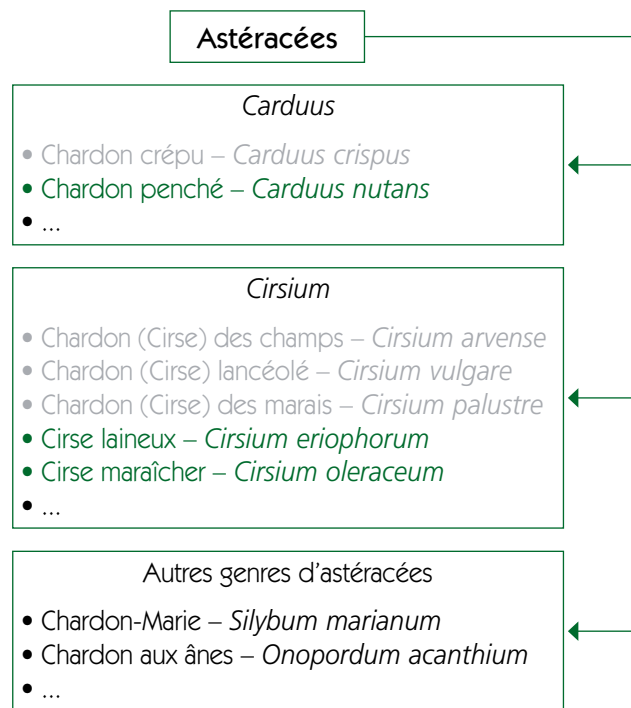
Astéracées

*Carduus*

• Chardon crépu – *Carduus crispus*
• Chardon penché – *Carduus nutans*
• ...

*Cirsium*

• Chardon (Cirse) des champs – *Cirsium arvense*
• Chardon (Cirse) lancéolé – *Cirsium vulgare*
• Chardon (Cirse) des marais – *Cirsium palustre*
• Cirse laineux – *Cirsium eriophorum*
• Cirse maraîcher – *Cirsium oleraceum*
• ...

Autres genres d'astéracées

• Chardon-Marie – *Silybum marianum*
• Chardon aux ânes – *Onopordum acanthium*
• ...